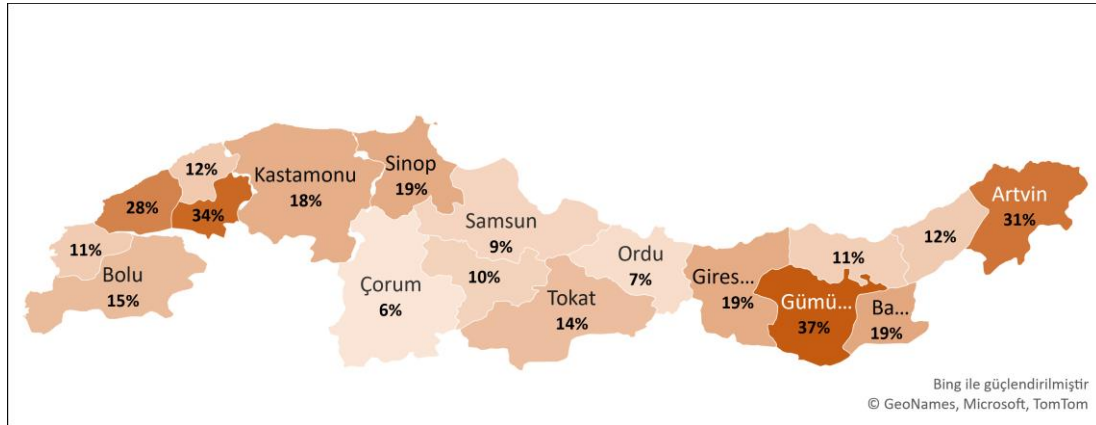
12%
Kastamonu
18%
Sinop
19%
28%
34%
Samsun
9%
Artvin
31%
11%
Bolu
15%
Çorum
6%
10%
Ordu
7%
Tokat
14%
Gires...
19%
11%
12%
Gümü...
37%
Ba...
19%

Bing ile güçlendirilmiştir
© GeoNames, Microsoft, TomTom